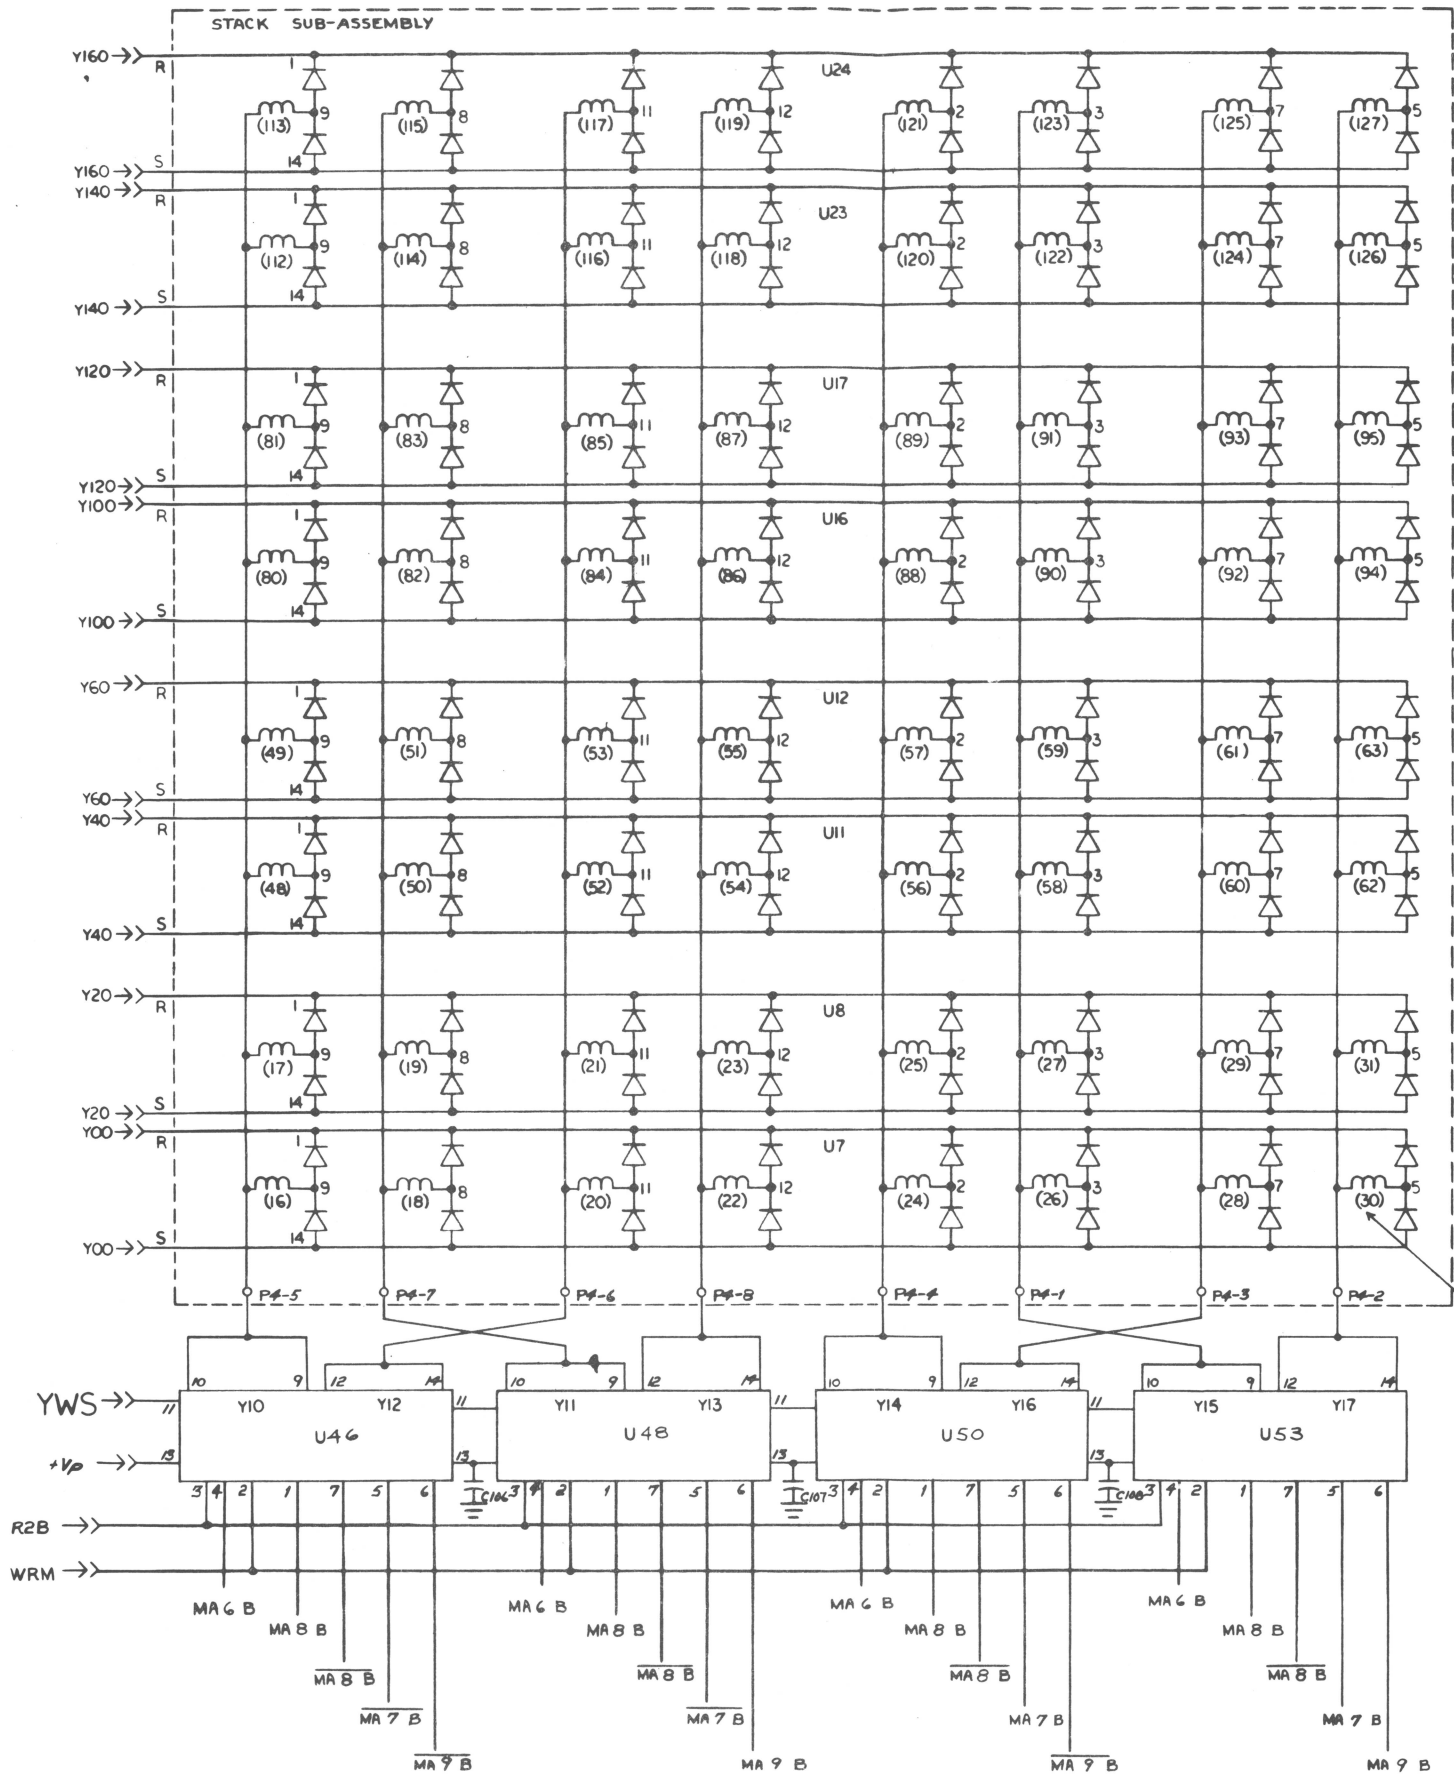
STACK SUB-ASSEMBLY

Y160 R 1 9 14 (113) (115) 8 (117) 11 (119) 12 U24 (121) 2 (123) 3 (125) 7 (127) 5 Y160 S

Y140 R 1 9 14 (112) (114) 8 (116) 11 (118) 12 U23 (120) 2 (122) 3 (124) 7 (126) 5 Y140 S

Y120 R 1 9 14 (81) (83) 8 (85) 11 (87) 12 U17 (89) 2 (91) 3 (93) 7 (95) 5 Y120 S

Y100 R 1 9 14 (80) (82) 8 (84) 11 (86) 12 U16 (88) 2 (90) 3 (92) 7 (94) 5 Y100 S

Y60 R 1 9 14 (49) (51) 8 (53) 11 (55) 12 U12 (57) 2 (59) 3 (61) 7 (63) 5 Y60 S

Y40 R 1 9 14 (48) (50) 8 (52) 11 (54) 12 U11 (56) 2 (58) 3 (60) 7 (62) 5 Y40 S

Y20 R 1 9 14 (17) (19) 8 (21) 11 (23) 12 U8 (25) 2 (27) 3 (29) 7 (31) 5 Y20 S

Y00 R 1 9 14 (16) (18) 8 (20) 11 (22) 12 U7 (24) 2 (26) 3 (28) 7 (30) 5 Y00 S

P4-5 P4-7 P4-6 P4-8 P4-4 P4-1 P4-3 P4-2

YWS 11 10 Y10 9 12 Y12 14 U46 11 13 3 4 2 1 7 5 6
+Vp 13
10 Y11 9 12 Y13 14 U48 11 13 3 4 2 1 7 5 6
10 Y14 9 12 Y16 14 U50 11 13 3 4 2 1 7 5 6
10 Y15 9 12 Y17 14 U53 3 4 2 1 7 5 6
C106 C107 C108
R2B
WRM

MA 6 B MA 8 B $\overline{MA\ 8\ B}$ $\overline{MA\ 7\ B}$ $\overline{MA\ 9\ B}$
MA 6 B MA 8 B $\overline{MA\ 8\ B}$ $\overline{MA\ 7\ B}$ MA 9 B
MA 6 B MA 8 B $\overline{MA\ 8\ B}$ MA 7 B $\overline{MA\ 9\ B}$
MA 6 B MA 8 B $\overline{MA\ 8\ B}$ MA 7 B MA 9 B